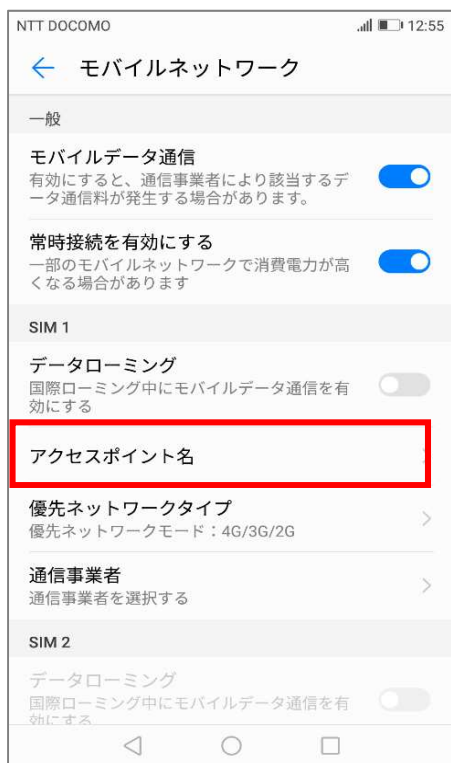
NTT DOCOMO 12:55

← モバイルネットワーク

一般

モバイルデータ通信
有効にすると、通信事業者により該当するデータ通信料が発生する場合があります。

常時接続を有効にする
一部のモバイルネットワークで消費電力が高くなる場合があります

SIM 1

データローミング
国際ローミング中にモバイルデータ通信を有効にする

アクセスポイント名

優先ネットワークタイプ
優先ネットワークモード：4G/3G/2G

通信事業者
通信事業者を選択する

SIM 2

データローミング
国際ローミング中にモバイルデータ通信を有効にする